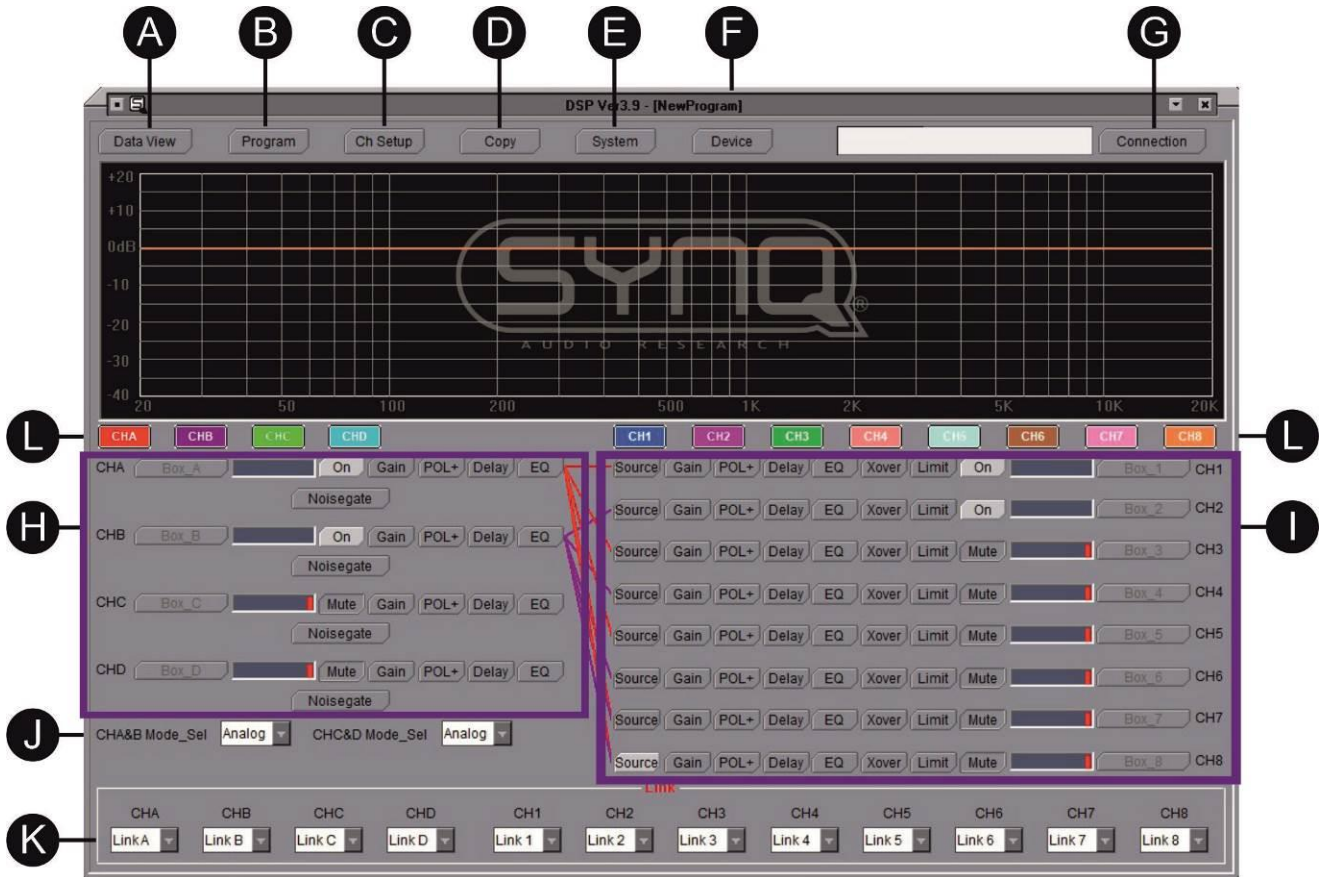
A B C D E F G

DSP Ver3.9 - [NewProgram]

Data View Program Ch Setup Copy System Device Connection

+20
+10
0dB
-10
-20
-30
-40
20 50 100 200 500 1K 2K 5K 10K 20K

SYNQ®
AUDIO RESEARCH

L CHA CHB CHC CHD CH1 CH2 CH3 CH4 CH5 CH6 CH7 CH8 L

H

CHA Box_A On Gain POL+ Delay EQ
Noisegate
CHB Box_B On Gain POL+ Delay EQ
Noisegate
CHC Box_C Mute Gain POL+ Delay EQ
Noisegate
CHD Box_D Mute Gain POL+ Delay EQ
Noisegate

I

Source Gain POL+ Delay EQ Xover Limit On Box_1 CH1
Source Gain POL+ Delay EQ Xover Limit On Box_2 CH2
Source Gain POL+ Delay EQ Xover Limit Mute Box_3 CH3
Source Gain POL+ Delay EQ Xover Limit Mute Box_4 CH4
Source Gain POL+ Delay EQ Xover Limit Mute Box_5 CH5
Source Gain POL+ Delay EQ Xover Limit Mute Box_6 CH6
Source Gain POL+ Delay EQ Xover Limit Mute Box_7 CH7
Source Gain POL+ Delay EQ Xover Limit Mute Box_8 CH8

J CHA&B Mode_Sel Analog CHC&D Mode_Sel Analog

Link

K

| CHA | CHB | CHC | CHD | CH1 | CH2 | CH3 | CH4 | CH5 | CH6 | CH7 | CH8 |
|---|---|---|---|---|---|---|---|---|---|---|---|
| Link A | Link B | Link C | Link D | Link 1 | Link 2 | Link 3 | Link 4 | Link 5 | Link 6 | Link 7 | Link 8 |